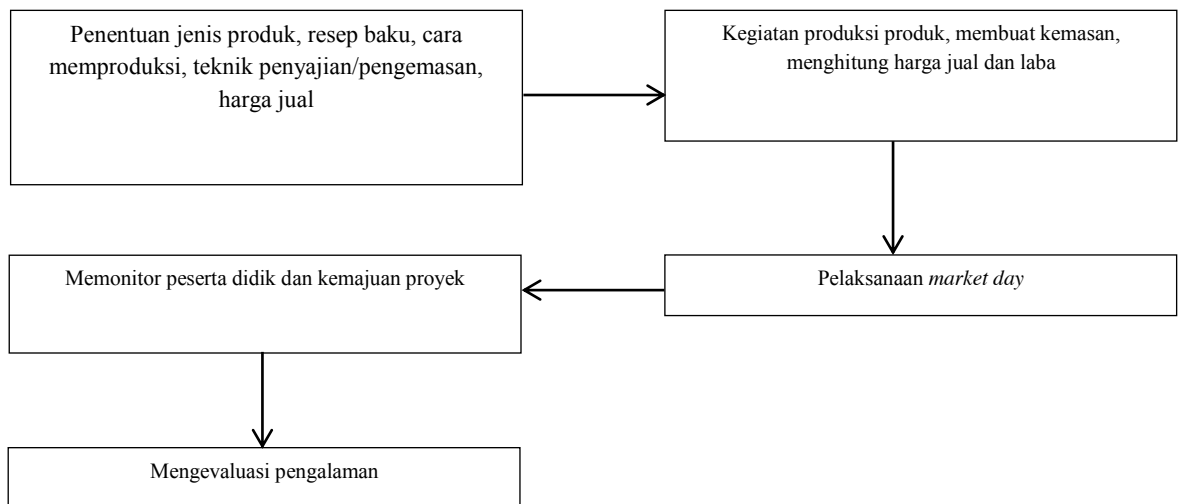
Penentuan jenis produk, resep baku, cara memproduksi, teknik penyajian/pengemasan, harga jual

Kegiatan produksi produk, membuat kemasan, menghitung harga jual dan laba

Pelaksanaan *market day*

Memonitor peserta didik dan kemajuan proyek

Mengevaluasi pengalaman